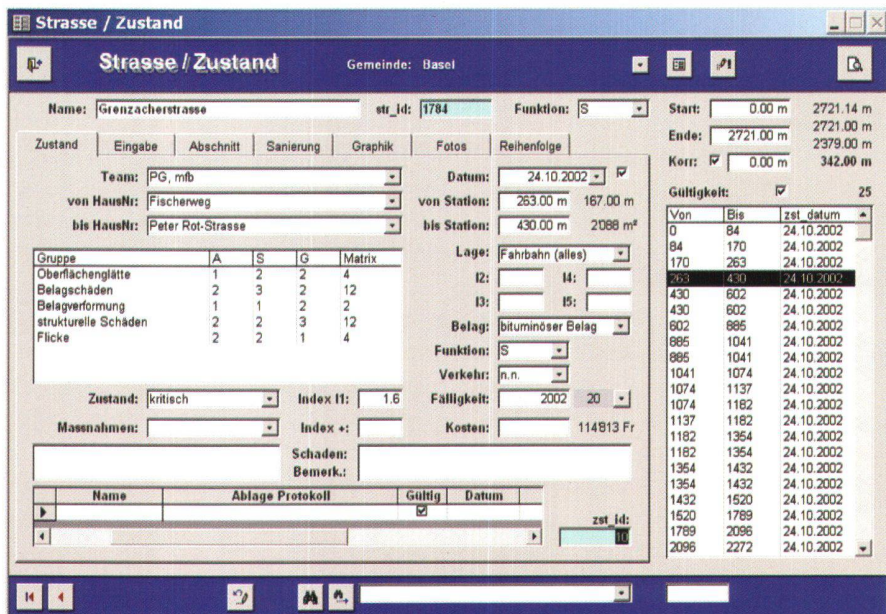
Strasse / Zustand

Strasse / Zustand
Gemeinde: Basel

Name: Grenzacherstrasse
str_id: 1784
Funktion: S

Start: 0.00 m 2721.14 m
Ende: 2721.00 m 2721.00 m
2379.00 m
Korr: 0.00 m 342.00 m

Zustand | Eingabe | Abschnitt | Sanierung | Graphik | Fotos | Reihenfolge

Team: PG, mfb
von HausNr: Fischerweg
bis HausNr: Peter Rot-Strasse

Datum: 24.10.2002
von Station: 263.00 m 167.00 m
bis Station: 430.00 m 2088 m²

| Gruppe | A | S | G | Matrix |
|---|---|---|---|---|
| Oberflächenglätte | 1 | 2 | 2 | 4 |
| Belagschäden | 2 | 3 | 2 | 12 |
| Belagverformung | 1 | 1 | 2 | 2 |
| strukturelle Schäden | 2 | 2 | 3 | 12 |
| Flicke | 2 | 2 | 1 | 4 |

Lage: Fahrbahn (alles)
I2:
I4:
I3:
I5:
Belag: bituminöser Belag
Funktion: S
Verkehr: n.n.
Fälligkeit: 2002 20
Kosten: 114813 Fr

Zustand: kritisch
Index I1: 1.6
Massnahmen:
Index +:

Schaden: Bemerk.:

| Name | Ablage Protokoll | Gültig | Datum |
|---|---|---|---|
| | | ☑ | |

zst_id: 10

Gültigkeit: 25

| Von | Bis | zst_datum |
|---|---|---|
| 0 | 84 | 24.10.2002 |
| 84 | 170 | 24.10.2002 |
| 170 | 263 | 24.10.2002 |
| 263 | 430 | 24.10.2002 |
| 430 | 602 | 24.10.2002 |
| 430 | 602 | 24.10.2002 |
| 602 | 885 | 24.10.2002 |
| 885 | 1041 | 24.10.2002 |
| 885 | 1041 | 24.10.2002 |
| 1041 | 1074 | 24.10.2002 |
| 1074 | 1137 | 24.10.2002 |
| 1074 | 1182 | 24.10.2002 |
| 1137 | 1182 | 24.10.2002 |
| 1182 | 1354 | 24.10.2002 |
| 1182 | 1354 | 24.10.2002 |
| 1354 | 1432 | 24.10.2002 |
| 1354 | 1432 | 24.10.2002 |
| 1432 | 1520 | 24.10.2002 |
| 1520 | 1789 | 24.10.2002 |
| 1789 | 2096 | 24.10.2002 |
| 2096 | 2272 | 24.10.2002 |